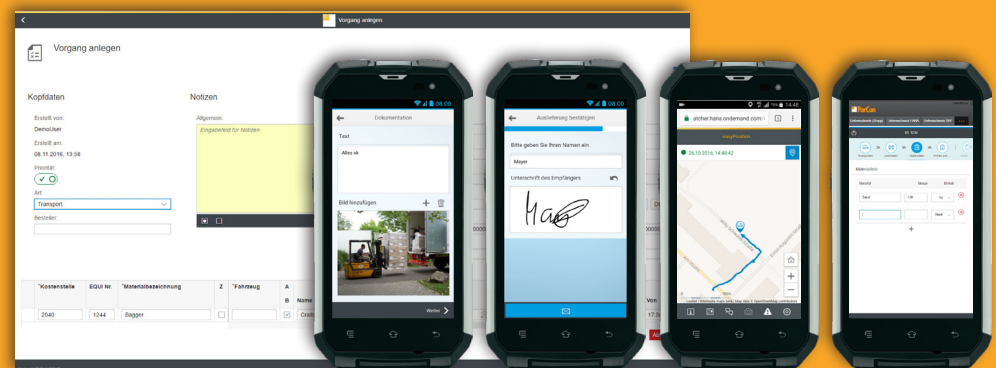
Vorgang anlegen

Vorgang anlegen

Kopfdaten

Erstellt von:
DemoUser
Erstellt am:
08.11.2016, 13:58
Priorität:
Art
Transport
Besteller:

Notizen

Allgemein:
Eingabefeld für Notizen

| *Kostenstelle | EQUI Nr. | *Materialbezeichnung | Z | *Fahrzeug | A | B | Name |
|---|---|---|---|---|---|---|---|
| 2040 | 1244 | Bagger | | | | | |

Von
17:5

08:00
Dokumentation
Text
Alles ok
Bild hinzufügen
Weiter

08:00
Auslieferung bestätigen
Bitte geben Sie Ihren Namen ein
Mayer
Unterschrift des Empfängers

14:48
atcher.hans.ondemand.com
easyPosition
26.10.2016, 14:48:42

PerCon
Materialien
Material
Menge
Einheit
Sand
100
kg
Stück
+